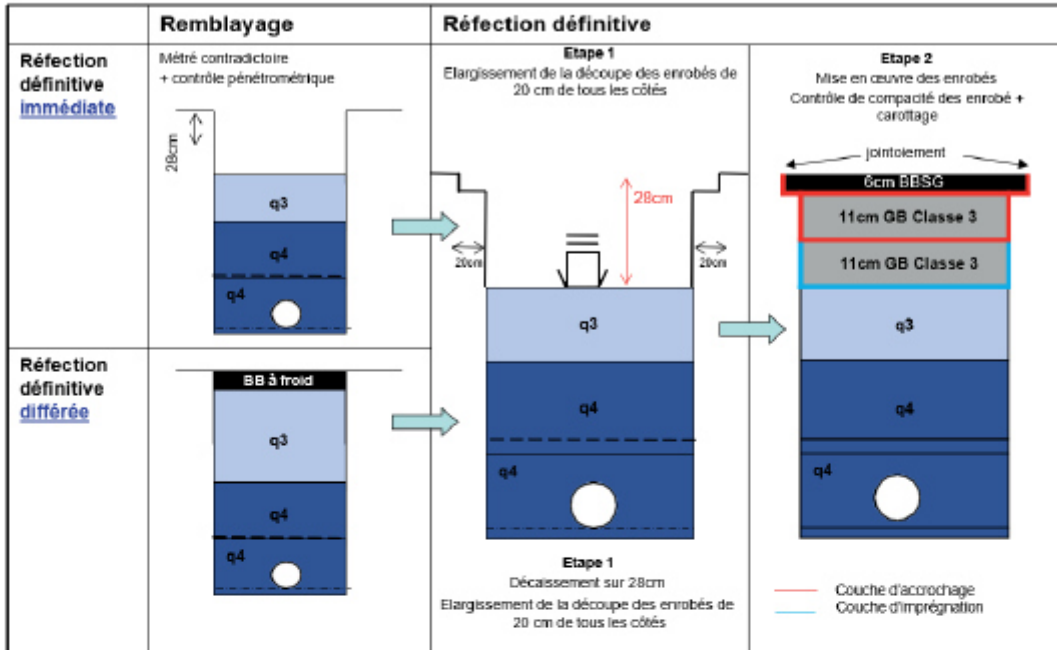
Remblayage

Réfection définitive

Réfection définitive immédiate

Métré contradictoire
+ contrôle pénétrométrique

28cm

q3

q4

q4

Etape 1
Elargissement de la découpe des enrobés de 20 cm de tous les côtés

28cm

20cm

20cm

q3

q4

q4

Etape 2
Mise en œuvre des enrobés
Contrôle de compacité des enrobé + carottage

jointoiement

6cm BBSG

11cm GB Classe 3

11cm GB Classe 3

q3

q4

q4

Réfection définitive différée

BB à froid

q3

q4

q4

Etape 1
Décaissement sur 28cm
Elargissement de la découpe des enrobés de 20 cm de tous les côtés

Couche d'accrochage
Couche d'imprégnation